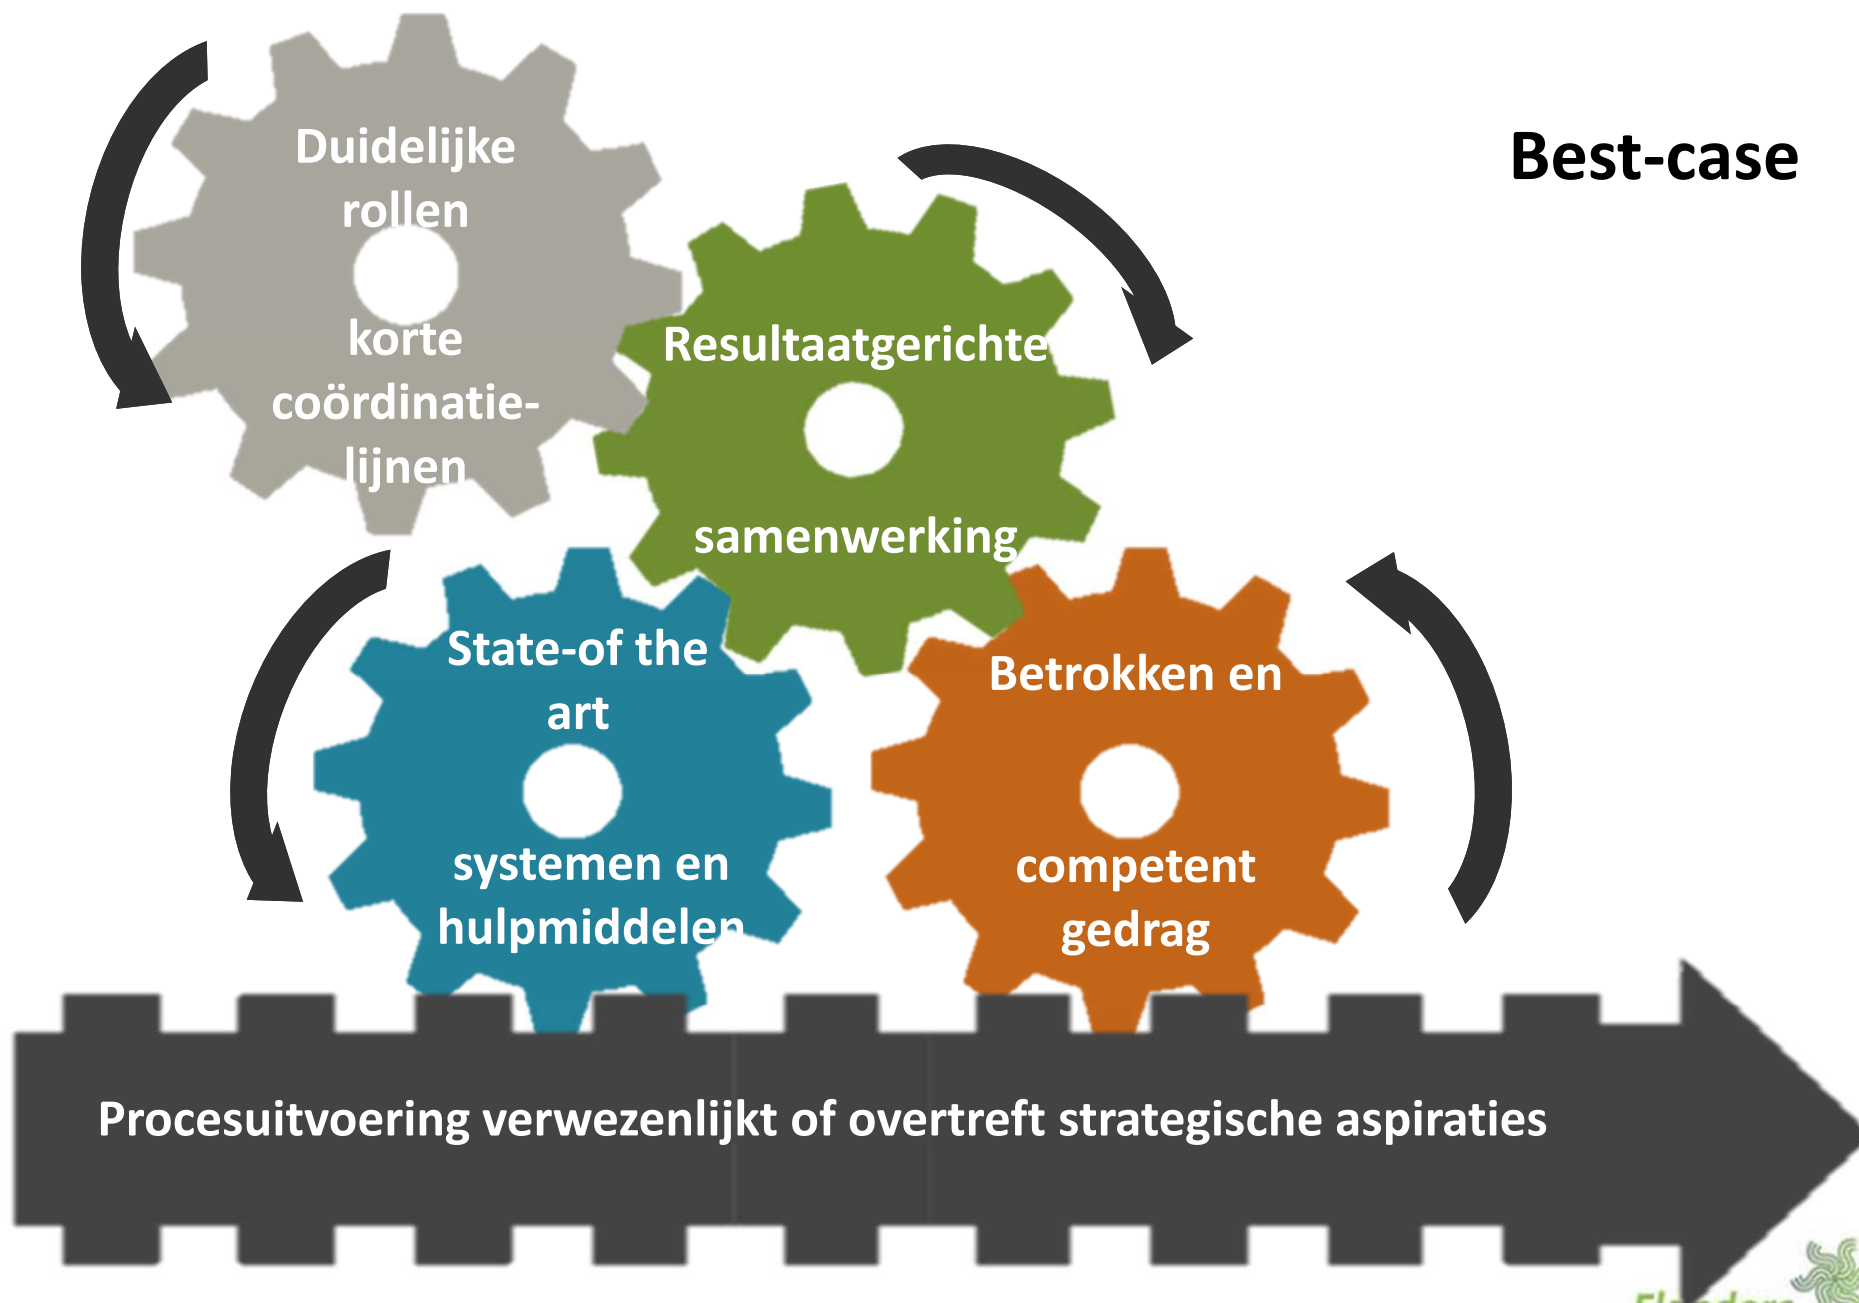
Best-case

Duidelijke rollen

korte coördinatielijnen

Resultaatgerichte

samenwerking

State-of the art

systemen en hulpmiddelen

Betrokken en

competent gedrag

Procesuitvoering verwezenlijkt of overtreft strategische aspiraties

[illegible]